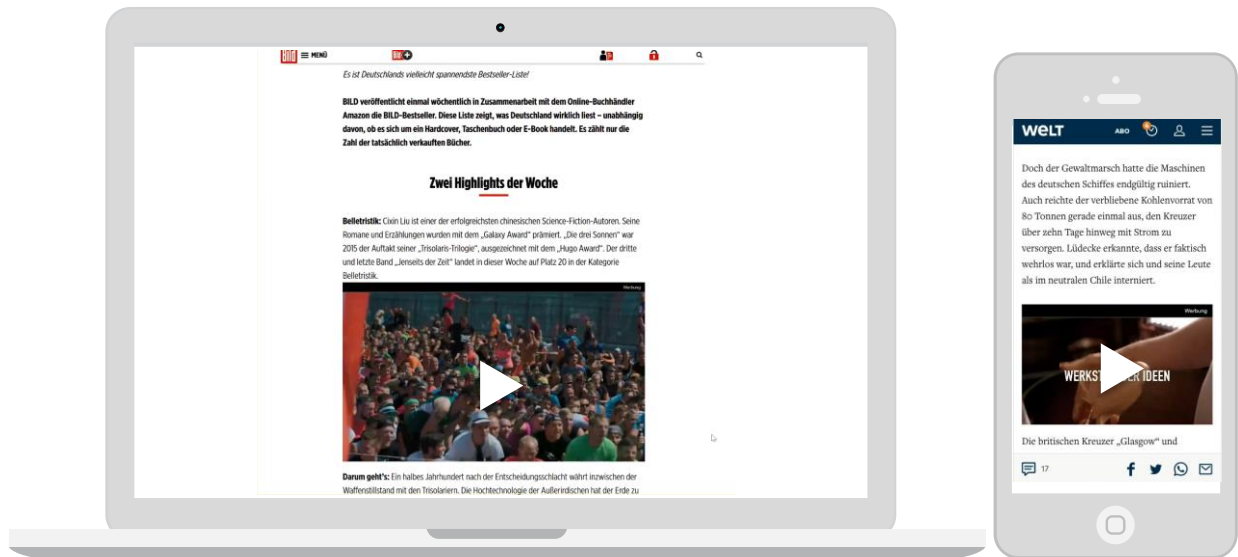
BILD ≡ MENÜ BILD+

Es ist Deutschlands vielleicht spannendste Bestseller-Liste!

BILD veröffentlicht einmal wöchentlich in Zusammenarbeit mit dem Online-Buchhändler Amazon die BILD-Bestseller. Diese Liste zeigt, was Deutschland wirklich liest – unabhängig davon, ob es sich um ein Hardcover, Taschenbuch oder E-Book handelt. Es zählt nur die Zahl der tatsächlich verkauften Bücher.

Zwei Highlights der Woche

Belletristik: Cixin Liu ist einer der erfolgreichsten chinesischen Science-Fiction-Autoren. Seine Romane und Erzählungen wurden mit dem „Galaxy Award" prämiert. „Die drei Sonnen" war 2015 der Auftakt seiner „Trisolaris-Trilogie", ausgezeichnet mit dem „Hugo Award". Der dritte und letzte Band „Jenseits der Zeit" landet in dieser Woche auf Platz 20 in der Kategorie Belletristik.

Werbung

Darum geht's: Ein halbes Jahrhundert nach der Entscheidungsschlacht währt inzwischen der Waffenstillstand mit den Trisolariern. Die Hochtechnologie der Außerirdischen hat der Erde zu

WELT ABO

Doch der Gewaltmarsch hatte die Maschinen des deutschen Schiffes endgültig ruiniert. Auch reichte der verbliebene Kohlenvorrat von 80 Tonnen gerade einmal aus, den Kreuzer über zehn Tage hinweg mit Strom zu versorgen. Lüdecke erkannte, dass er faktisch wehrlos war, und erklärte sich und seine Leute als im neutralen Chile interniert.

Werbung

WERKST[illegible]ER IDEEN

Die britischen Kreuzer „Glasgow" und

17